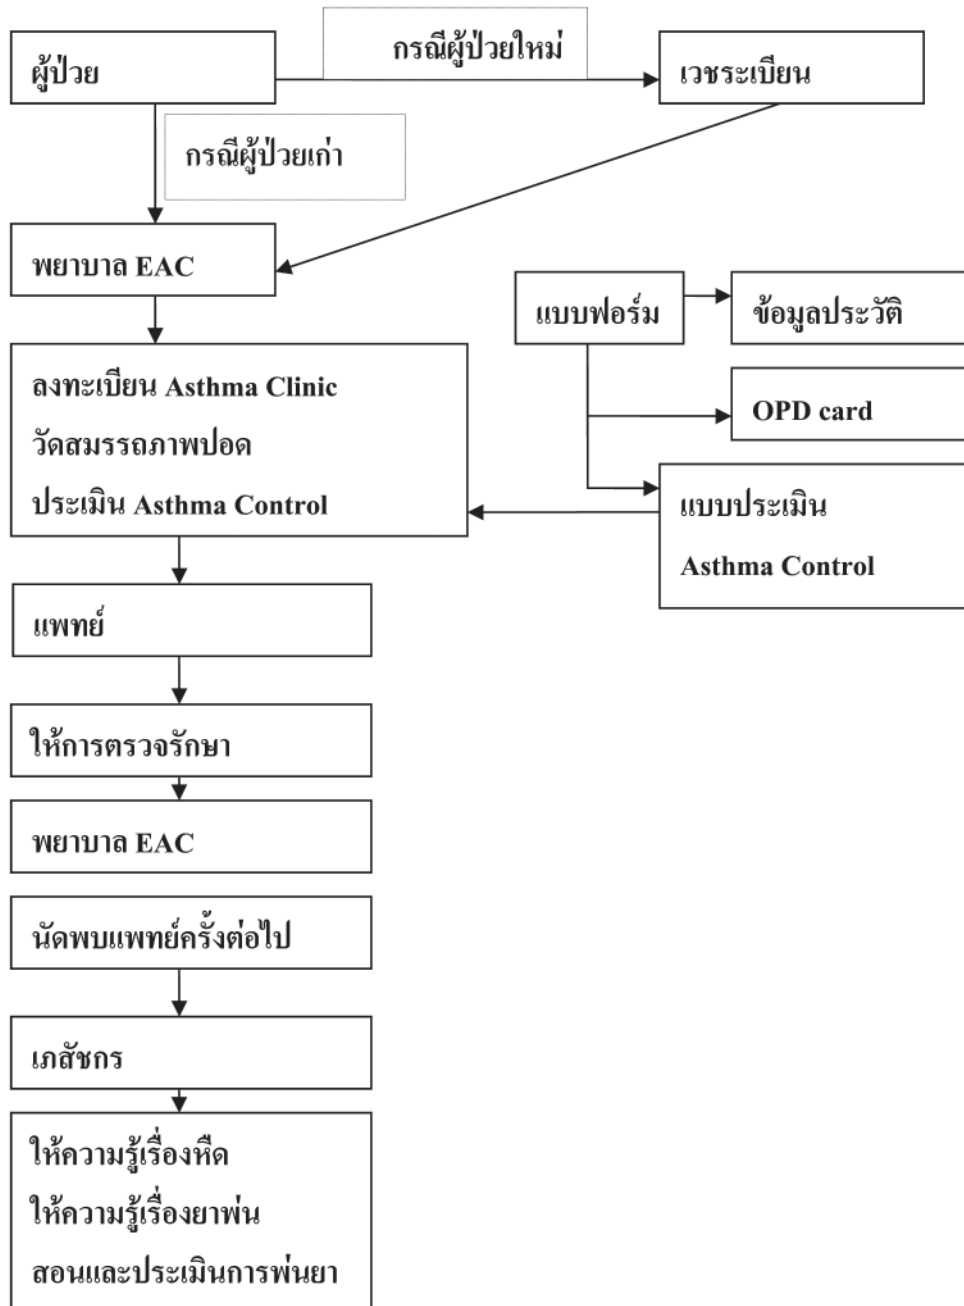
ผู้ป่วย

กรณีผู้ป่วยใหม่

เวชระเบียน

กรณีผู้ป่วยเก่า

พยาบาล EAC

แบบฟอร์ม

ข้อมูลประวัติ

ลงทะเบียน Asthma Clinic
วัดสมรรถภาพปอด
ประเมิน Asthma Control

OPD card

แบบประเมิน
Asthma Control

แพทย์

ให้การตรวจรักษา

พยาบาล EAC

นัดพบแพทย์ครั้งต่อไป

เภสัชกร

ให้ความรู้เรื่องหืด
ให้ความรู้เรื่องยาพ่น
สอนและประเมินการพ่นยา